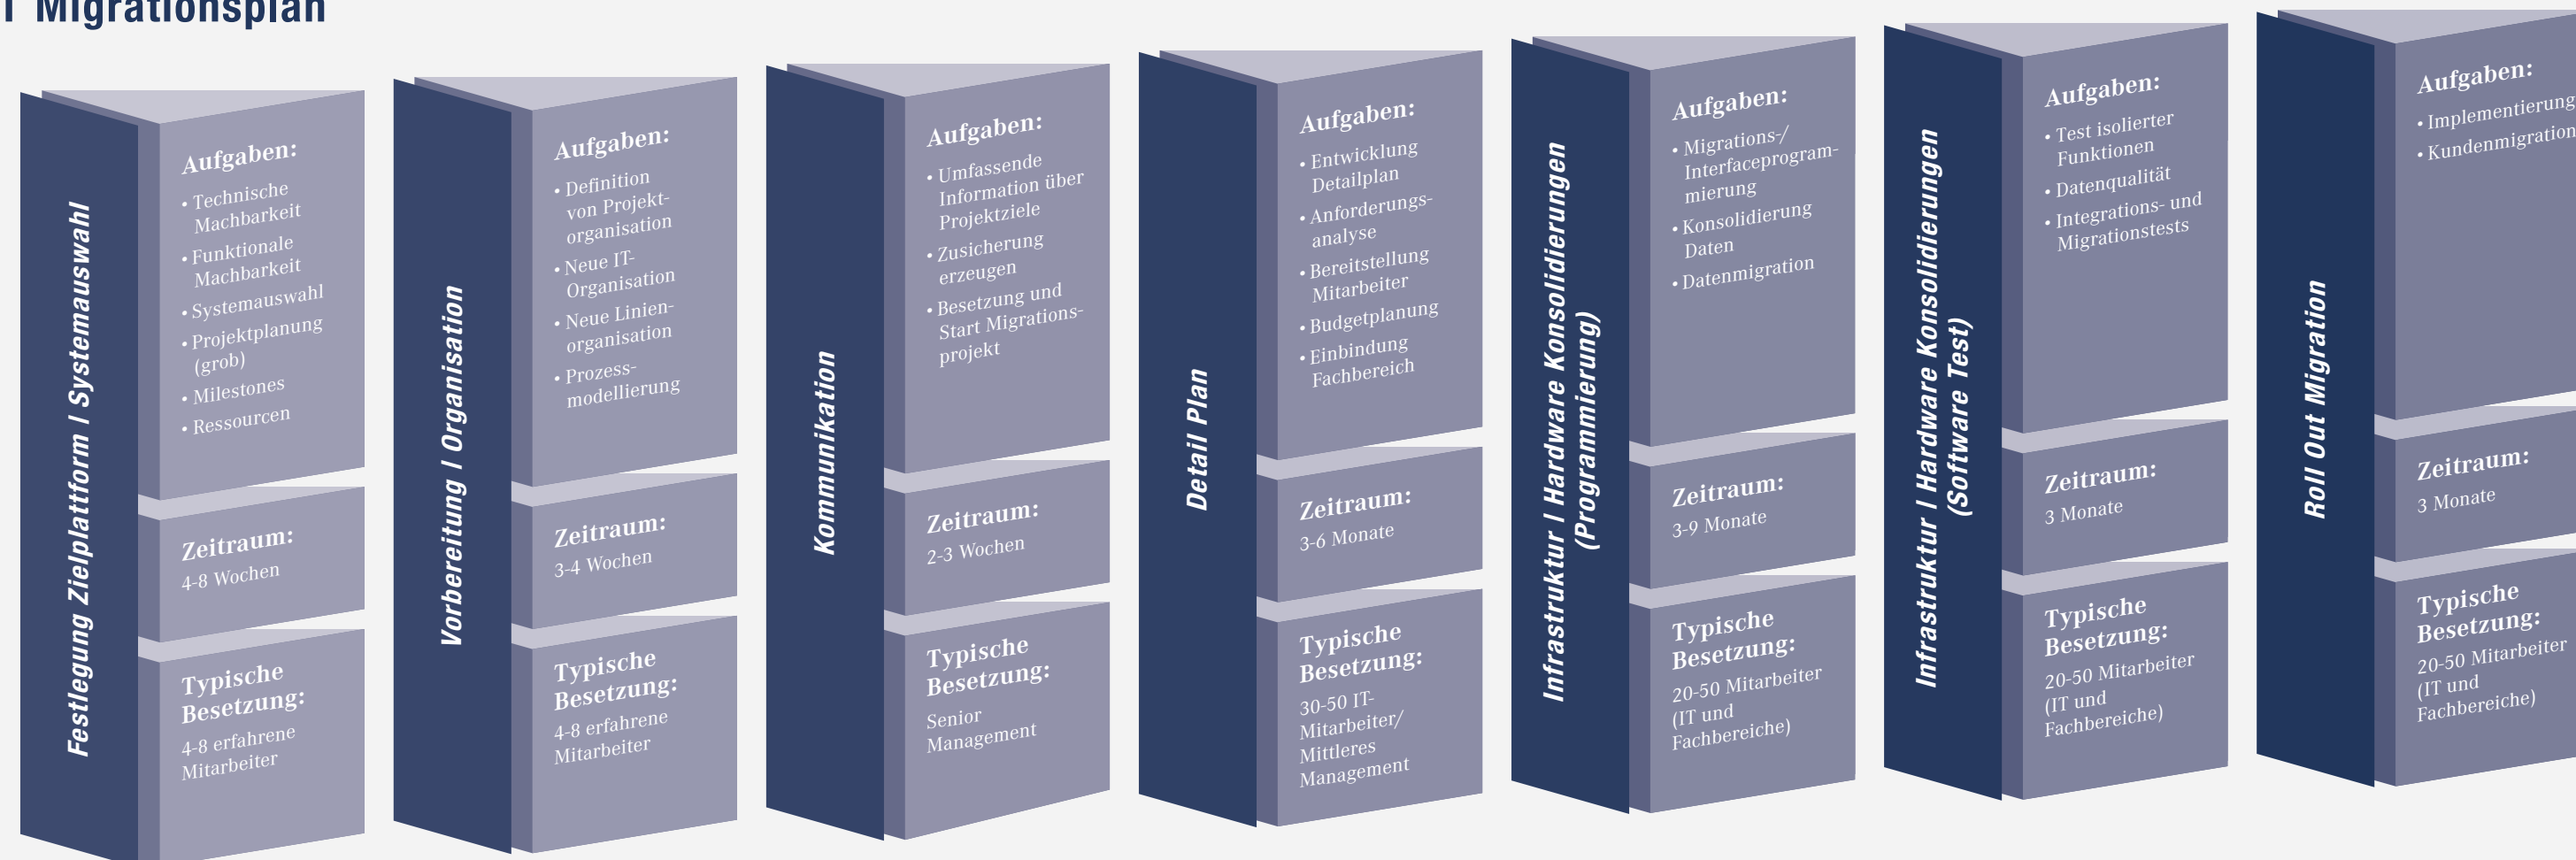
Migrationsplan

Festlegung Zielplattform / Systemauswahl

Aufgaben:
• Technische Machbarkeit
• Funktionale Machbarkeit
• Systemauswahl
• Projektplanung (grob)
• Milestones
• Ressourcen

Zeitraum:
4-8 Wochen

Typische Besetzung:
4-8 erfahrene Mitarbeiter

Vorbereitung / Organisation

Aufgaben:
• Definition von Projektorganisation
• Neue IT-Organisation
• Neue Linienorganisation
• Prozessmodellierung

Zeitraum:
3-4 Wochen

Typische Besetzung:
4-8 erfahrene Mitarbeiter

Kommunikation

Aufgaben:
• Umfassende Information über Projektziele
• Zusicherung erzeugen
• Besetzung und Start Migrationsprojekt

Zeitraum:
2-3 Wochen

Typische Besetzung:
Senior Management

Detail Plan

Aufgaben:
• Entwicklung Detailplan
• Anforderungsanalyse
• Bereitstellung Mitarbeiter
• Budgetplanung
• Einbindung Fachbereich

Zeitraum:
3-6 Monate

Typische Besetzung:
30-50 IT-Mitarbeiter/ Mittleres Management

Infrastruktur / Hardware Konsolidierungen (Programmierung)

Aufgaben:
• Migrations-/ Interfaceprogrammierung
• Konsolidierung Daten
• Datenmigration

Zeitraum:
3-9 Monate

Typische Besetzung:
20-50 Mitarbeiter (IT und Fachbereiche)

Infrastruktur / Hardware Konsolidierungen (Software Test)

Aufgaben:
• Test isolierter Funktionen
• Datenqualität
• Integrations- und Migrationstests

Zeitraum:
3 Monate

Typische Besetzung:
20-50 Mitarbeiter (IT und Fachbereiche)

Roll Out Migration

Aufgaben:
• Implementierung
• Kundenmigration

Zeitraum:
3 Monate

Typische Besetzung:
20-50 Mitarbeiter (IT und Fachbereiche)